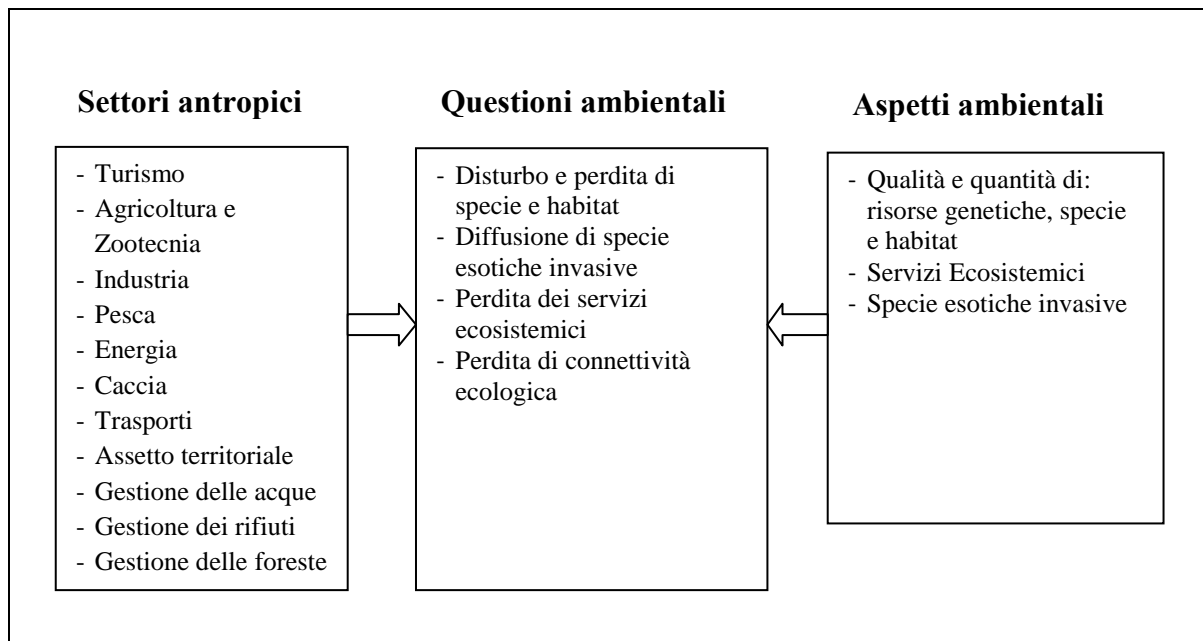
**Settori antropici**

- Turismo
- Agricoltura e Zootecnia
- Industria
- Pesca
- Energia
- Caccia
- Trasporti
- Assetto territoriale
- Gestione delle acque
- Gestione dei rifiuti
- Gestione delle foreste

**Questioni ambientali**

- Disturbo e perdita di specie e habitat
- Diffusione di specie esotiche invasive
- Perdita dei servizi ecosistemici
- Perdita di connettività ecologica

**Aspetti ambientali**

- Qualità e quantità di: risorse genetiche, specie e habitat
- Servizi Ecosistemici
- Specie esotiche invasive